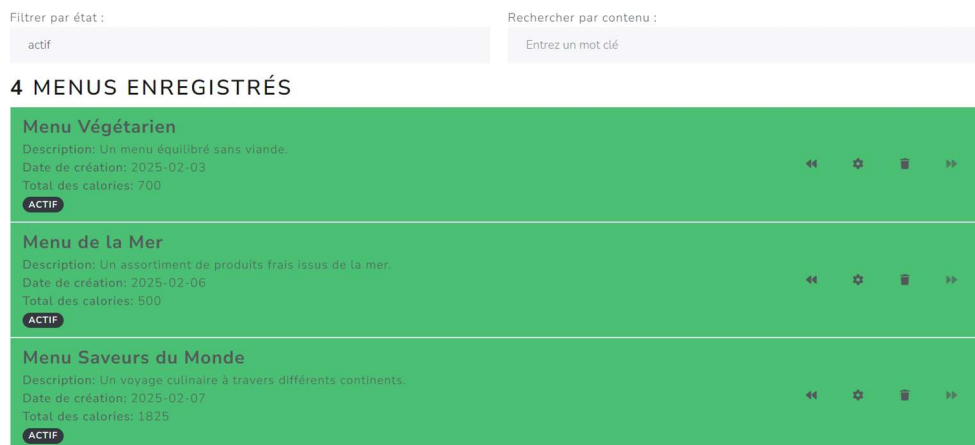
Filtrer par état :

actif

Rechercher par contenu :

Entrez un mot clé

4 MENUS ENREGISTRÉS

Menu Végétarien
Description: Un menu équilibré sans viande.
Date de création: 2025-02-03
Total des calories: 700
ACTIF

Menu de la Mer
Description: Un assortiment de produits frais issus de la mer.
Date de création: 2025-02-06
Total des calories: 500
ACTIF

Menu Saveurs du Monde
Description: Un voyage culinaire à travers différents continents.
Date de création: 2025-02-07
Total des calories: 1825
ACTIF